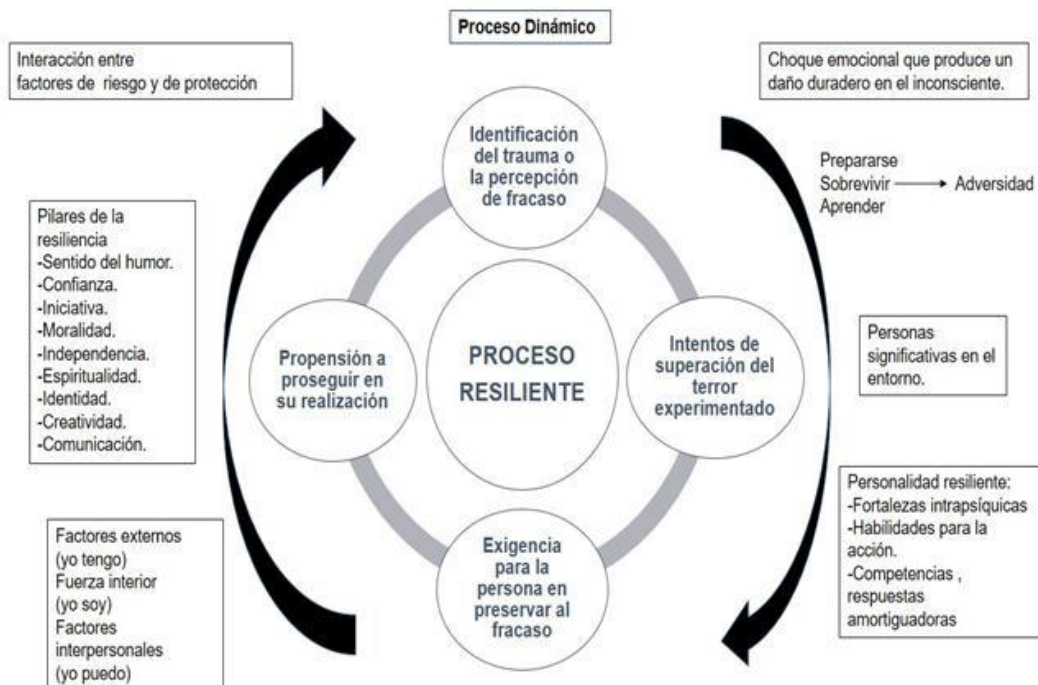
Proceso Dinámico

Interacción entre factores de riesgo y de protección

Choque emocional que produce un daño duradero en el inconsciente.

Identificación del trauma o la percepción de fracaso

Prepararse
Sobrevivir → Adversidad
Aprender

Pilares de la resiliencia
-Sentido del humor.
-Confianza.
-Iniciativa.
-Moralidad.
-Independencia.
-Espiritualidad.
-Identidad.
-Creatividad.
-Comunicación.

Propensión a proseguir en su realización

PROCESO RESILIENTE

Intentos de superación del terror experimentado

Personas significativas en el entorno.

Personalidad resiliente:
-Fortalezas intrapsíquicas
-Habilidades para la acción.
-Competencias , respuestas amortiguadoras

Factores externos (yo tengo)
Fuerza interior (yo soy)
Factores interpersonales (yo puedo)

Exigencia para la persona en preservar al fracaso